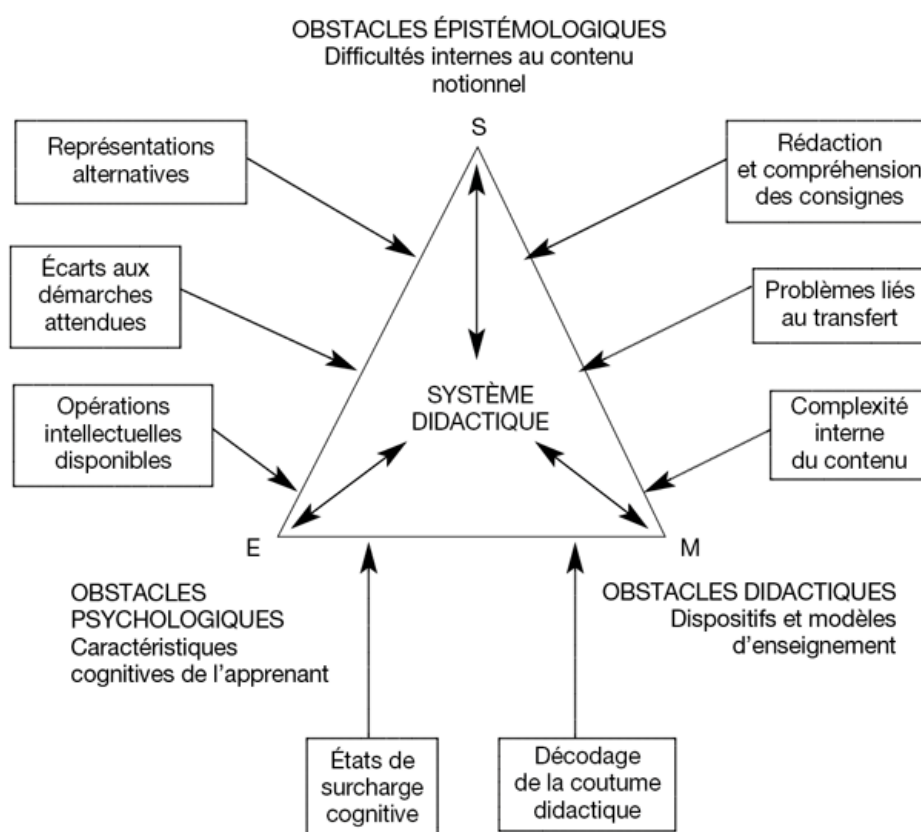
OBSTACLES ÉPISTÉMOLOGIQUES
Difficultés internes au contenu notionnel

S

Représentations alternatives

Rédaction et compréhension des consignes

Écarts aux démarches attendues

Problèmes liés au transfert

SYSTÈME DIDACTIQUE

Opérations intellectuelles disponibles

Complexité interne du contenu

E

M

OBSTACLES PSYCHOLOGIQUES
Caractéristiques cognitives de l'apprenant

OBSTACLES DIDACTIQUES
Dispositifs et modèles d'enseignement

États de surcharge cognitive

Décodage de la coutume didactique